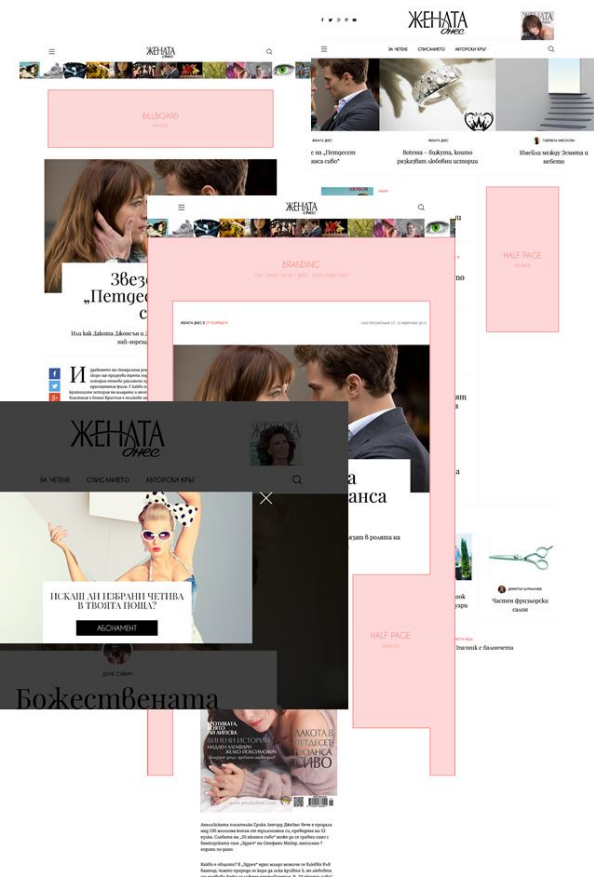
ЖЕНАТА днес

ЗА ЧЕТЕНЕ СПИСАНИЕТО АВТОРСКИ КРЪГ

Bottega – бижута, които разказват любовни истории

Иглика между Земята и небето

BILLBOARD

Звез... „Петдес... с...

BRANDING

HALF PAGE

HALF PAGE

ЖЕНАТА днес

ЗА ЧЕТЕНЕ СПИСАНИЕТО АВТОРСКИ КРЪГ

ИСКАШ ЛИ ИЗБРАНИ ЧЕТИВА В ТВОЯТА ПОЩА?

АБОНАМЕНТ

Божествената

Частен фризьорски салон

ДАКОТА: ПЕТДЕСЕТ НЮАНСА СИВО